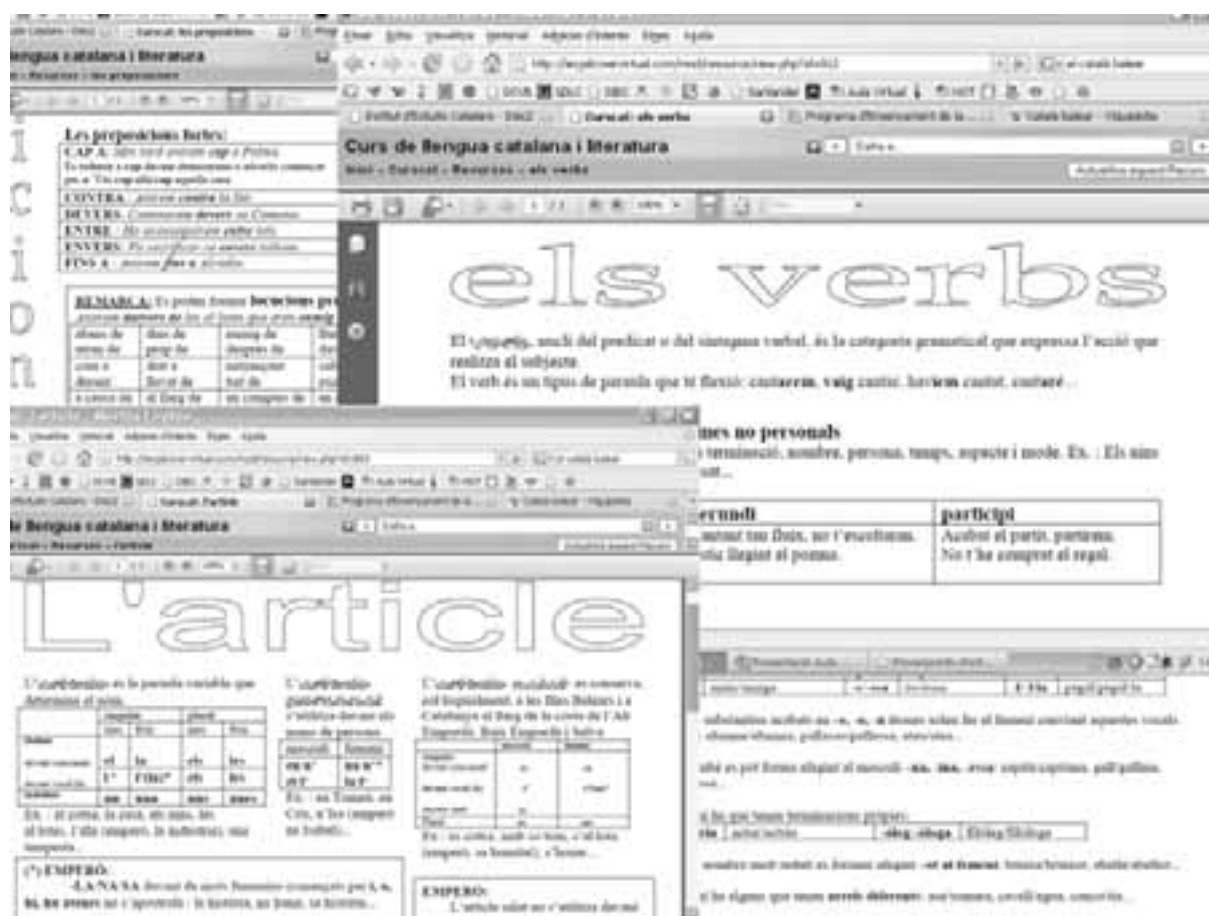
llengua catalana i literatura

Les preposicions fortes:
CAP A:
CONTRA:
DEVERS:
ENTRE:
ENVERS:
FINS A:

REMARCA:

Curs de llengua catalana i literatura

Inici » Recursos » els verbs

els verbs

El verb, nucli del predicat o del sintagma verbal, és la categoria gramatical que expressa l'acció que realitza el subjecte.
El verb és un tipus de paraula que té flexió: cantaven, vaig cantar, havien cantat, cantaré...

formes no personals

gerundi | participi
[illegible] | Acabat el partit, portarem. No t'he comprat el regal.

de llengua catalana i literatura

L'article

L'article definit és la paraula variable que determina el nom.

| | singular | | plural | |
|---|---|---|---|---|
| | masc. | fem. | masc. | fem. |
| | el | la | els | les |
| | l' | l'/la | els | les |

Ex.: el porta, la casa, els nens, les...

L'article personal s'utilitza davant els noms de persona.

| masculí | femení |
|---|---|
| en / n' | na / n' |

Ex.: en Tomeu, en Cris, n'Isa

L'article salat es conserva, sobretot, a les Illes Balears i a Catalunya...

(*) EMPERÒ:

EMPERÒ:
L'article salat no s'utilitza davant...